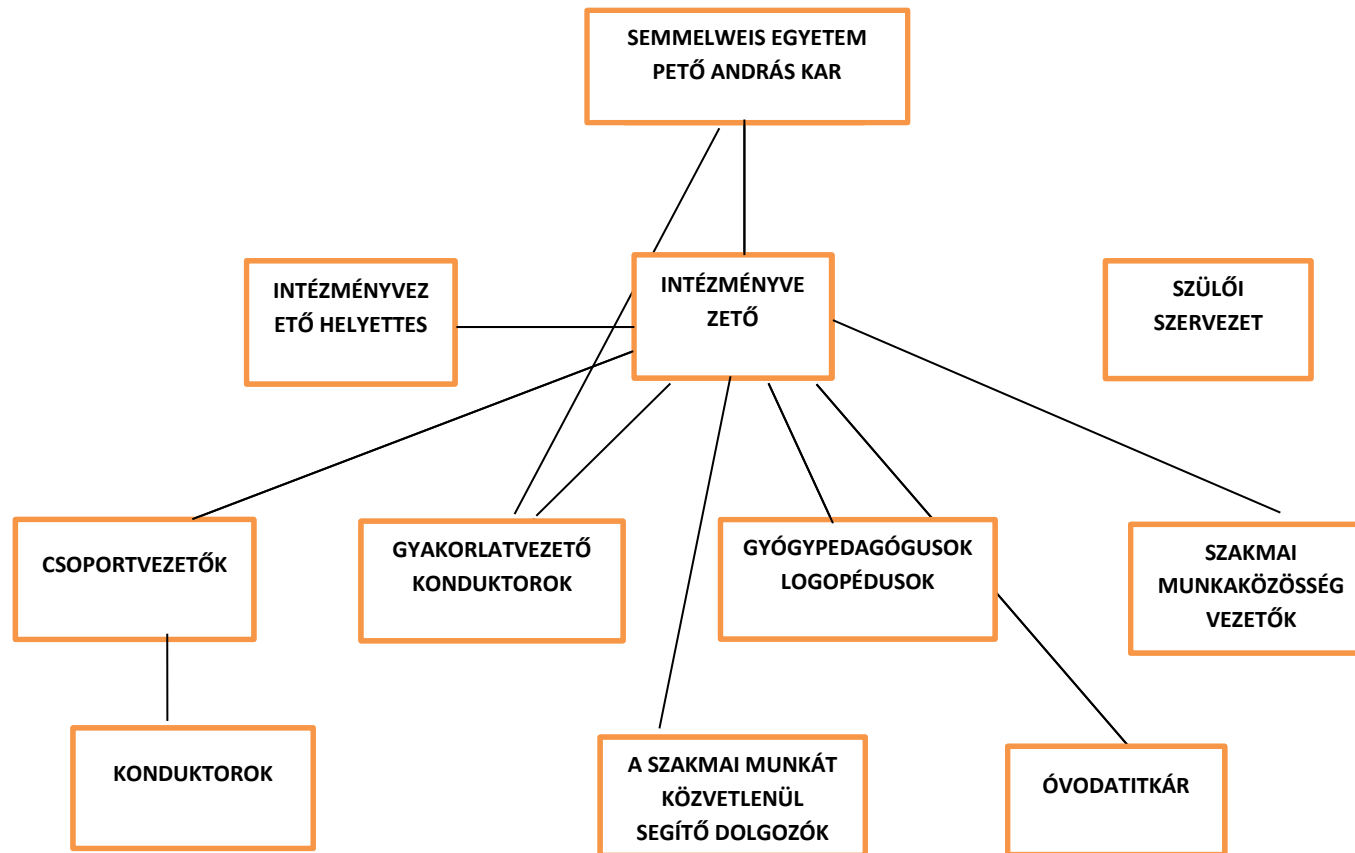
SEMMELWEIS EGYETEM PETŐ ANDRÁS KAR

INTÉZMÉNYVEZETŐ HELYETTES

INTÉZMÉNYVEZETŐ

SZÜLŐI SZERVEZET

CSOPORTVEZETŐK

GYAKORLATVEZETŐ KONDUKTOROK

GYÓGYPEDAGÓGUSOK LOGOPÉDUSOK

SZAKMAI MUNKAKÖZÖSSÉG VEZETŐK

KONDUKTOROK

A SZAKMAI MUNKÁT KÖZVETLENÜL SEGÍTŐ DOLGOZÓK

ÓVODATITKÁR